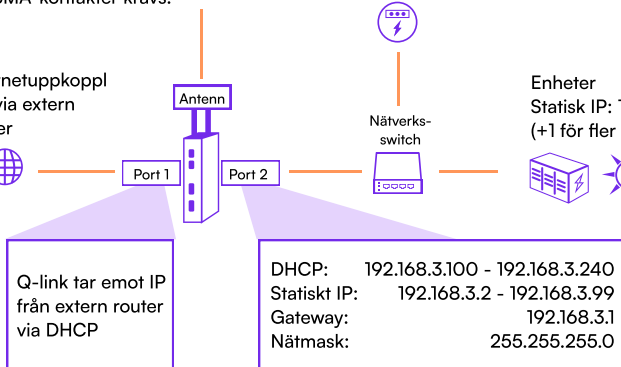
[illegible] kontakter krävs.

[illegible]netuppkoppl
via extern
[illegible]er

Antenn

Port 1

Port 2

Nätverks-
switch

Enheter
Statisk IP: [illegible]
(+1 för fler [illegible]

Q-link tar emot IP
från extern router
via DHCP

| | |
|---|---|
| DHCP: | 192.168.3.100 - 192.168.3.240 |
| Statiskt IP: | 192.168.3.2 - 192.168.3.99 |
| Gateway: | 192.168.3.1 |
| Nätmask: | 255.255.255.0 |